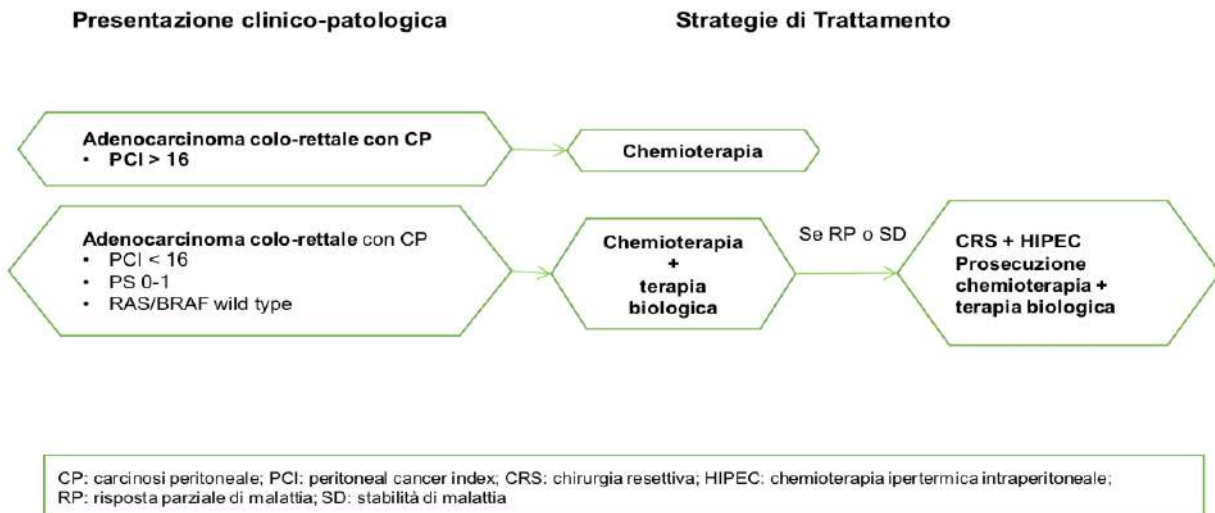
Presentazione clinico-patologica

Strategie di Trattamento

Adenocarcinoma colo-rettale con CP
• PCI > 16

Chemioterapia

Adenocarcinoma colo-rettale con CP
• PCI < 16
• PS 0-1
• RAS/BRAF wild type

Chemioterapia
+
terapia biologica

Se RP o SD

CRS + HIPEC
Prosecuzione chemioterapia + terapia biologica

CP: carcinosi peritoneale; PCI: peritoneal cancer index; CRS: chirurgia resettiva; HIPEC: chemioterapia ipertermica intraperitoneale; RP: risposta parziale di malattia; SD: stabilità di malattia